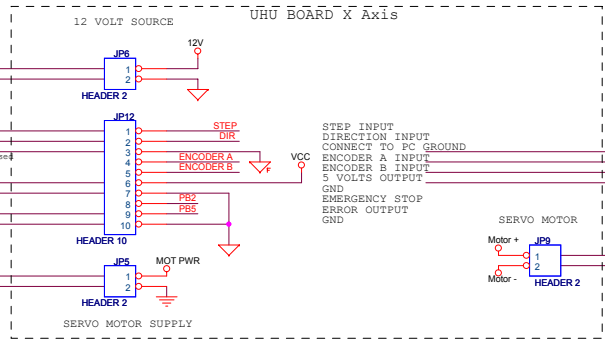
12 VOLT SOURCE

UHU BOARD X Axis

JP6
12V
1
2
HEADER 2

JP12
1
2
3
4
5
6
7
8
9
10
HEADER 10
ses
STEP
DIR
ENCODER A
ENCODER B
F
VCC
PB2
PB5

STEP INPUT
DIRECTION INPUT
CONNECT TO PC GROUND
ENCODER A INPUT
ENCODER B INPUT
5 VOLTS OUTPUT
GND
EMERGENCY STOP
ERROR OUTPUT
GND

SERVO MOTOR
Motor +
JP9
1
2
Motor -
HEADER 2

JP5
MOT PWR
1
2
HEADER 2

SERVO MOTOR SUPPLY